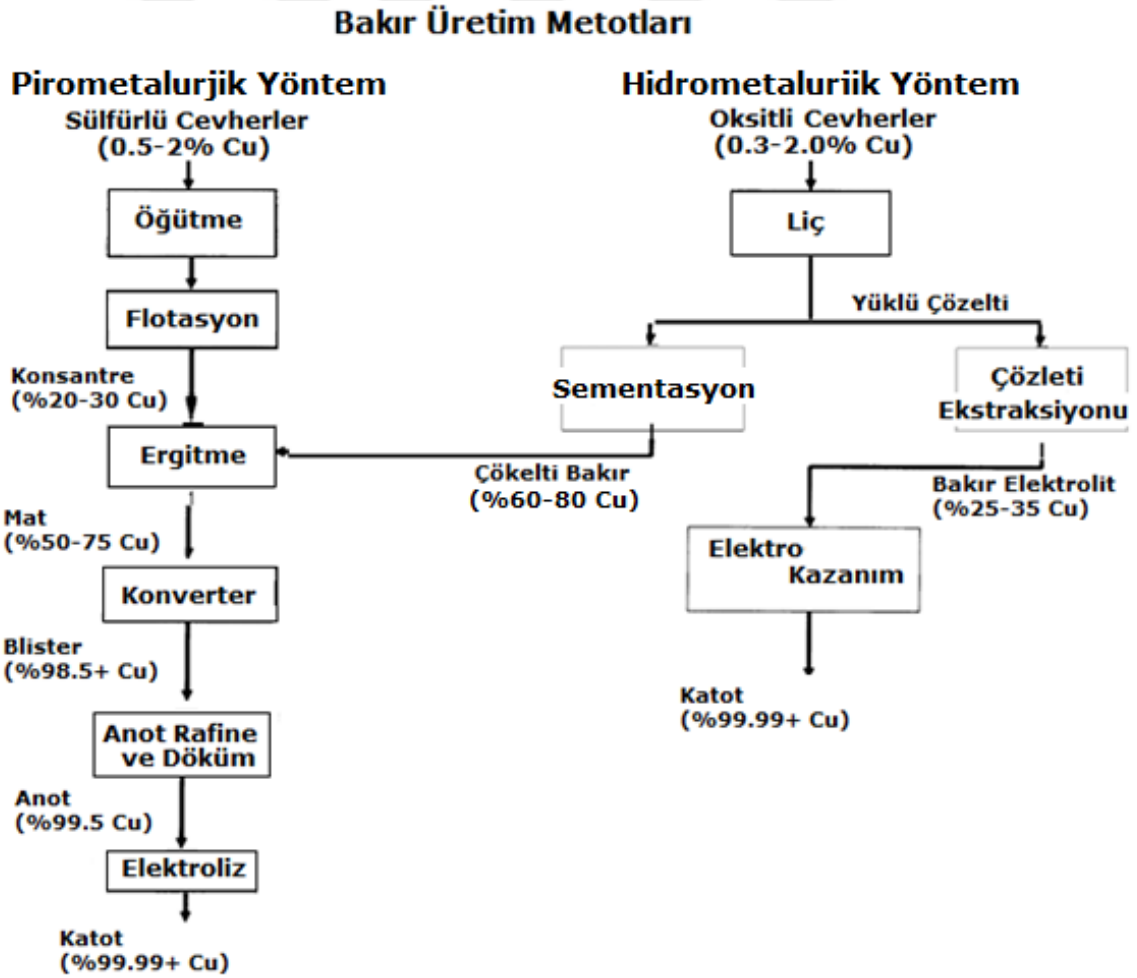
Bakır Üretim Metotları

Pirometalurjik Yöntem

Sülfürlü Cevherler (0.5-2% Cu)

Öğütme

Flotasyon

Konsantre (%20-30 Cu)

Ergitme

Mat (%50-75 Cu)

Konverter

Blister (%98.5+ Cu)

Anot Rafine ve Döküm

Anot (%99.5 Cu)

Elektroliz

Katot (%99.99+ Cu)

Hidrometaluriik Yöntem

Oksitli Cevherler (0.3-2.0% Cu)

Liç

Yüklü Çözelti

Sementasyon

Çökelti Bakır (%60-80 Cu)

Çözleti Ekstraksiyonu

Bakır Elektrolit (%25-35 Cu)

Elektro Kazanım

Katot (%99.99+ Cu)